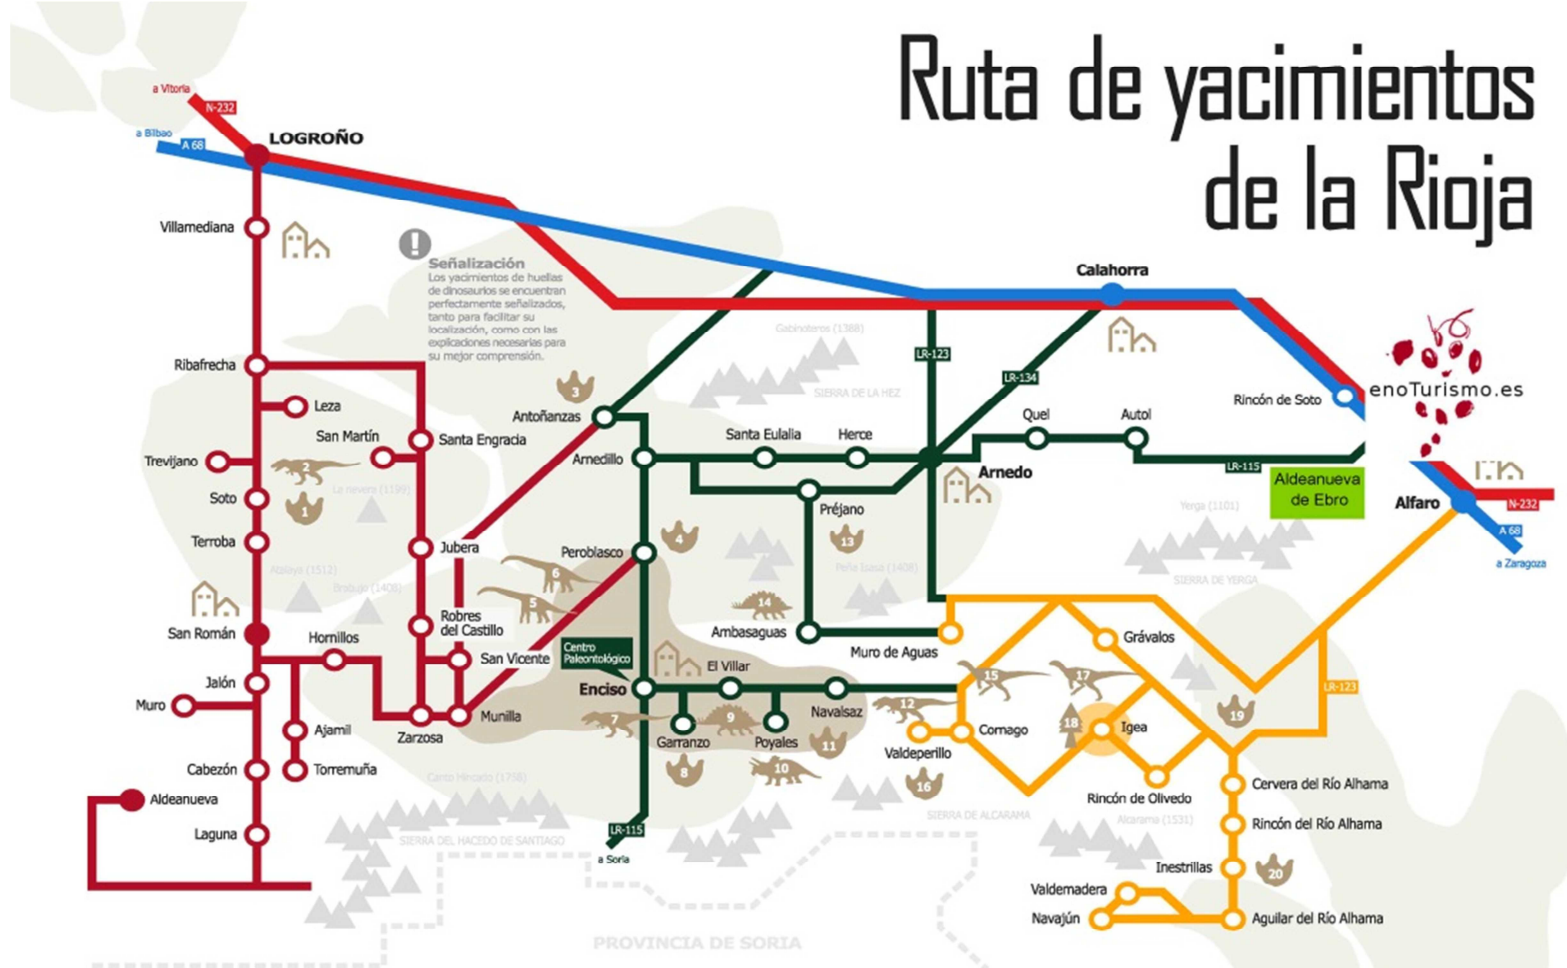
Ruta de yacimientos de la Rioja

a Vitoria
N-232
a Bilbao
A 68
LOGROÑO
Villamediana

Señalización
Los yacimientos de huellas de dinosaurios se encuentran perfectamente señalizados, tanto para facilitar su localización, como con las explicaciones necesarias para su mejor comprensión.

Calahorra
Gabineteros (1388)
LR-123
LR-134
SIERRA DE LA HEZ
Ribafrecha
Leza
San Martín
Santa Engracia
Trevijano
Soto
Terroba
La nevera (1199)
Jubera
Antoñanzas
Arnedillo
Santa Eulalia
Herce
Quel
Autol
Rincón de Soto
enoTurismo.es
Arnedo
LR-115
Aldeanueva de Ebro
Alfaro
N-232
A 68
a Zaragoza
Préjano
Yerga (1101)
SIERRA DE YERGA
Peña Isasa (1408)
Peroblasco
Atalaya (1512)
Brabujo (1408)
San Román
Hornillos
Robres del Castillo
San Vicente
Centro Paleontológico
Ambasaguas
Muro de Aguas
Gróvalos
Jalón
Muro
Enciso
El Villar
Navalsaz
Ajamil
Zarzosa
Munilla
Garranzo
Poyales
Cornago
Igea
Valdeperillo
Cabezón
Torremuña
Carco Hercado (1798)
Rincón de Olivedo
Cervera del Río Alhama
Aldeanueva
Laguna
SIERRA DEL HACEDO DE SANTIAGO
LR-115
a Soria
SIERRA DE ALCARAMA
Alcarama (1531)
Rincón del Río Alhama
LR-123
Inestrillas
Valdemadera
Navajún
Aguilar del Río Alhama
PROVINCIA DE SORIA
1
2
3
4
5
6
7
8
9
10
11
12
13
14
15
16
17
18
19
20